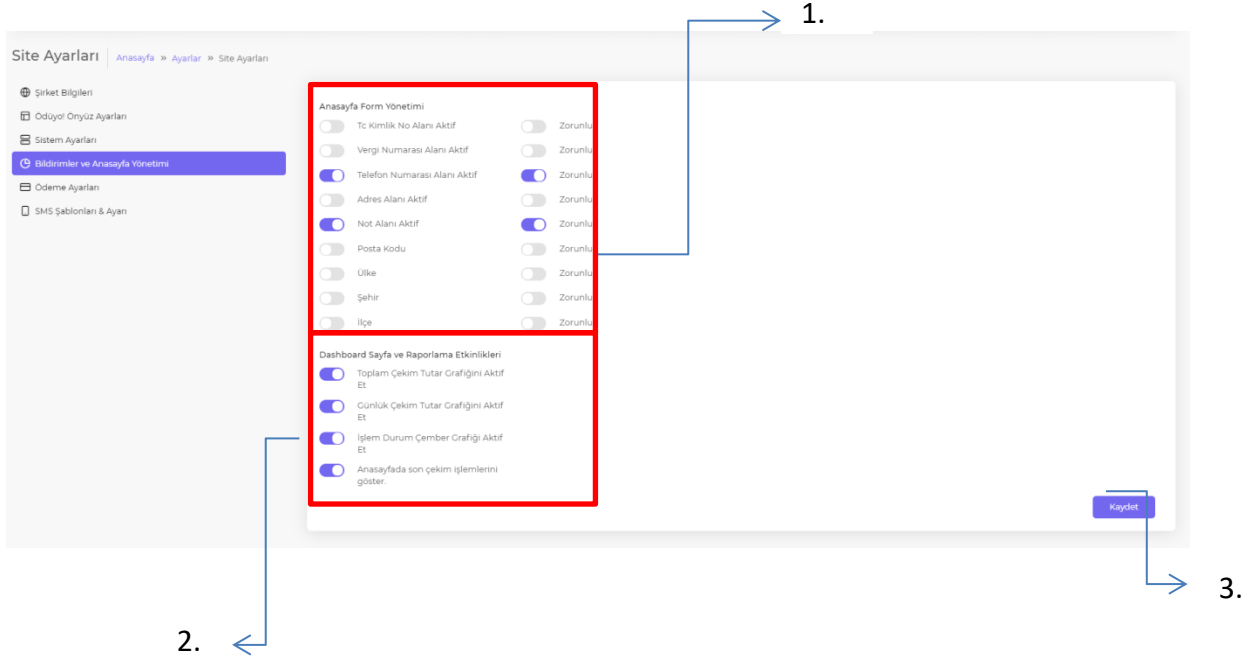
1.

Site Ayarları Anasayfa » Ayarlar » Site Ayarları

Şirket Bilgileri
Ödüyo! Önyüz Ayarları
Sistem Ayarları
Bildirimler ve Anasayfa Yönetimi
Ödeme Ayarları
SMS Şablonları & Ayarı

Anasayfa Form Yönetimi

Tc Kimlik No Alanı Aktif Zorunlu
Vergi Numarası Alanı Aktif Zorunlu
Telefon Numarası Alanı Aktif Zorunlu
Adres Alanı Aktif Zorunlu
Not Alanı Aktif Zorunlu
Posta Kodu Zorunlu
Ülke Zorunlu
Şehir Zorunlu
İlçe Zorunlu

Dashboard Sayfa ve Raporlama Etkinlikleri

Toplam Çekim Tutar Grafiğini Aktif Et
Günlük Çekim Tutar Grafiğini Aktif Et
İşlem Durum Çember Grafiği Aktif Et
Anasayfada son çekim işlemlerini göster.

Kaydet

3.

2.